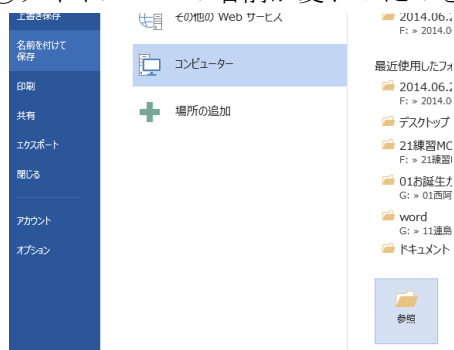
上書き保存
名前を付けて保存
印刷
共有
エクスポート
閉じる
アカウント
オプション

その他の Web サービス
コンピューター
場所の追加

2014.06.2
F: » 2014.0
最近使用したフォ
2014.06.2
F: » 2014.0
デスクトップ
21練習MC
F: » 21練習
01お誕生カ
G: » 01西岡
word
G: » 11達島
ドキュメント
参照